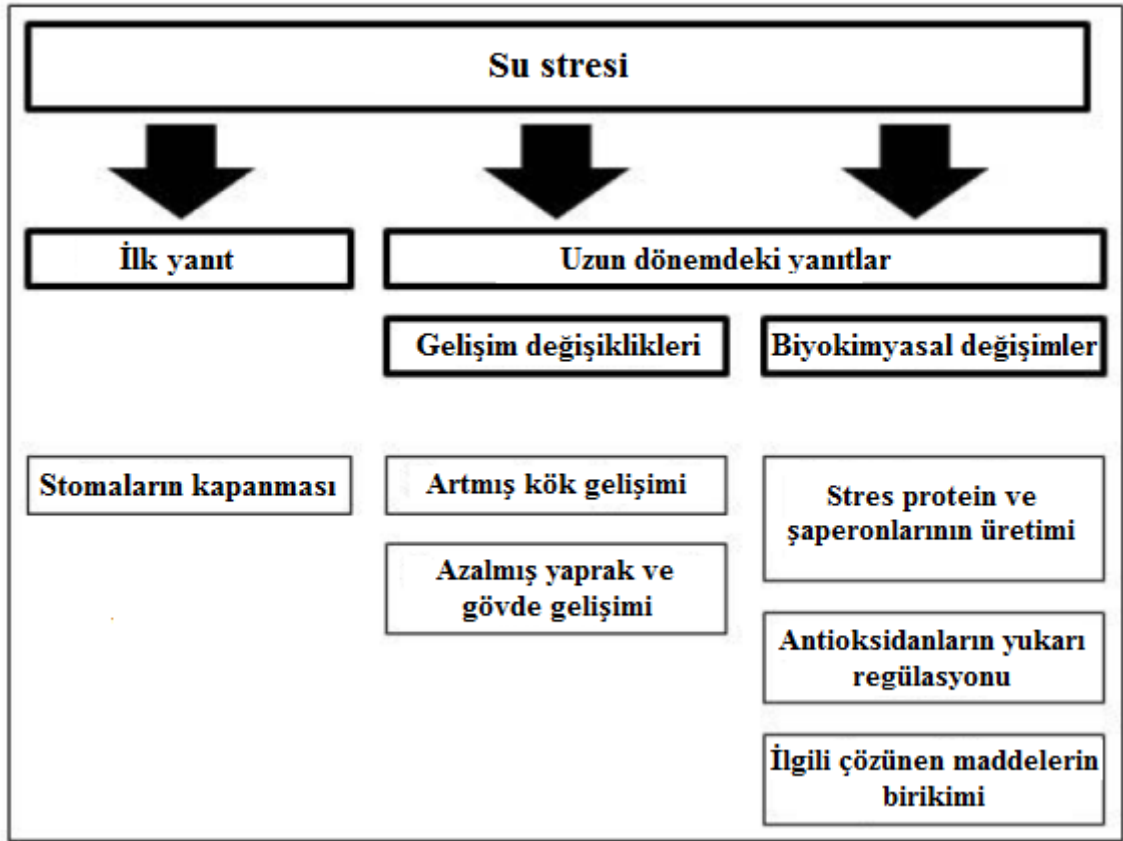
Su stresi

İlk yanıt

Uzun dönemdeki yanıtlar

Gelişim değişiklikleri

Biyokimyasal değişimler

Stomaların kapanması

Artmış kök gelişimi

Azalmış yaprak ve gövde gelişimi

Stres protein ve şaperonlarının üretimi

Antioksidanların yukarı regülasyonu

İlgili çözünen maddelerin birikimi